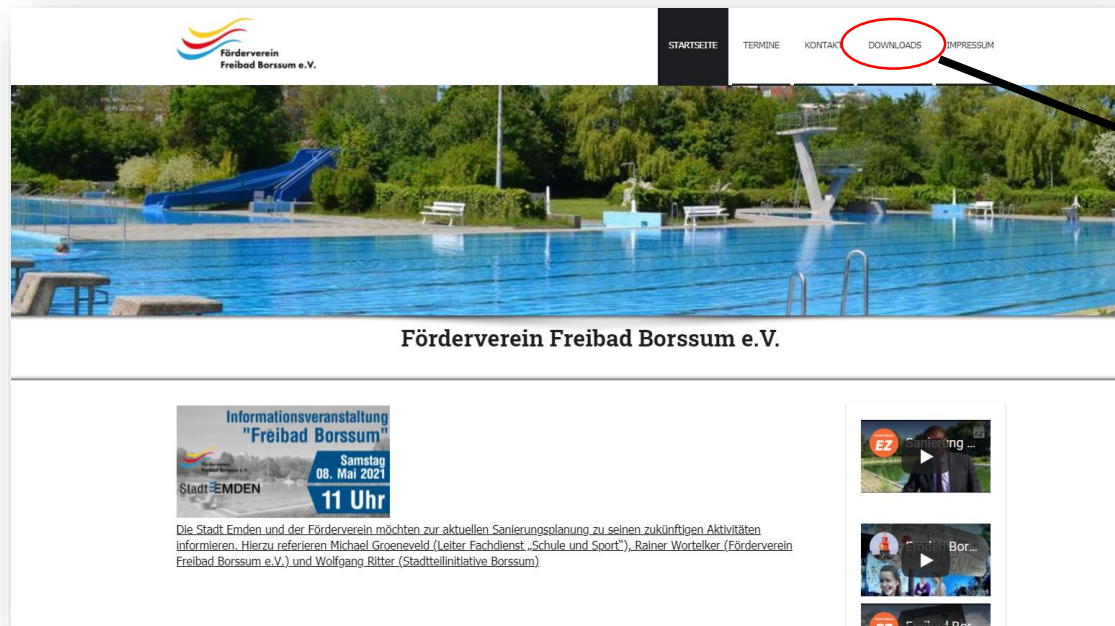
Förderverein Freibad Borssum e.V.

STARTSEITE TERMINE KONTAKT DOWNLOADS IMPRESSUM

Förderverein Freibad Borssum e.V.

Informationsveranstaltung "Freibad Borssum"

Förderverein Freibad Borssum e.V.

Samstag 08. Mai 2021

Stadt EMDEN

11 Uhr

Die Stadt Emden und der Förderverein möchten zur aktuellen Sanierungsplanung zu seinen zukünftigen Aktivitäten informieren. Hierzu referieren Michael Groeneveld (Leiter Fachdienst „Schule und Sport"), Rainer Wortelker (Förderverein Freibad Borssum e.V.) und Wolfgang Ritter (Stadtteilinitiative Borssum)

EZ Sanierung ...

Emden Bor...

Freibad Bor...